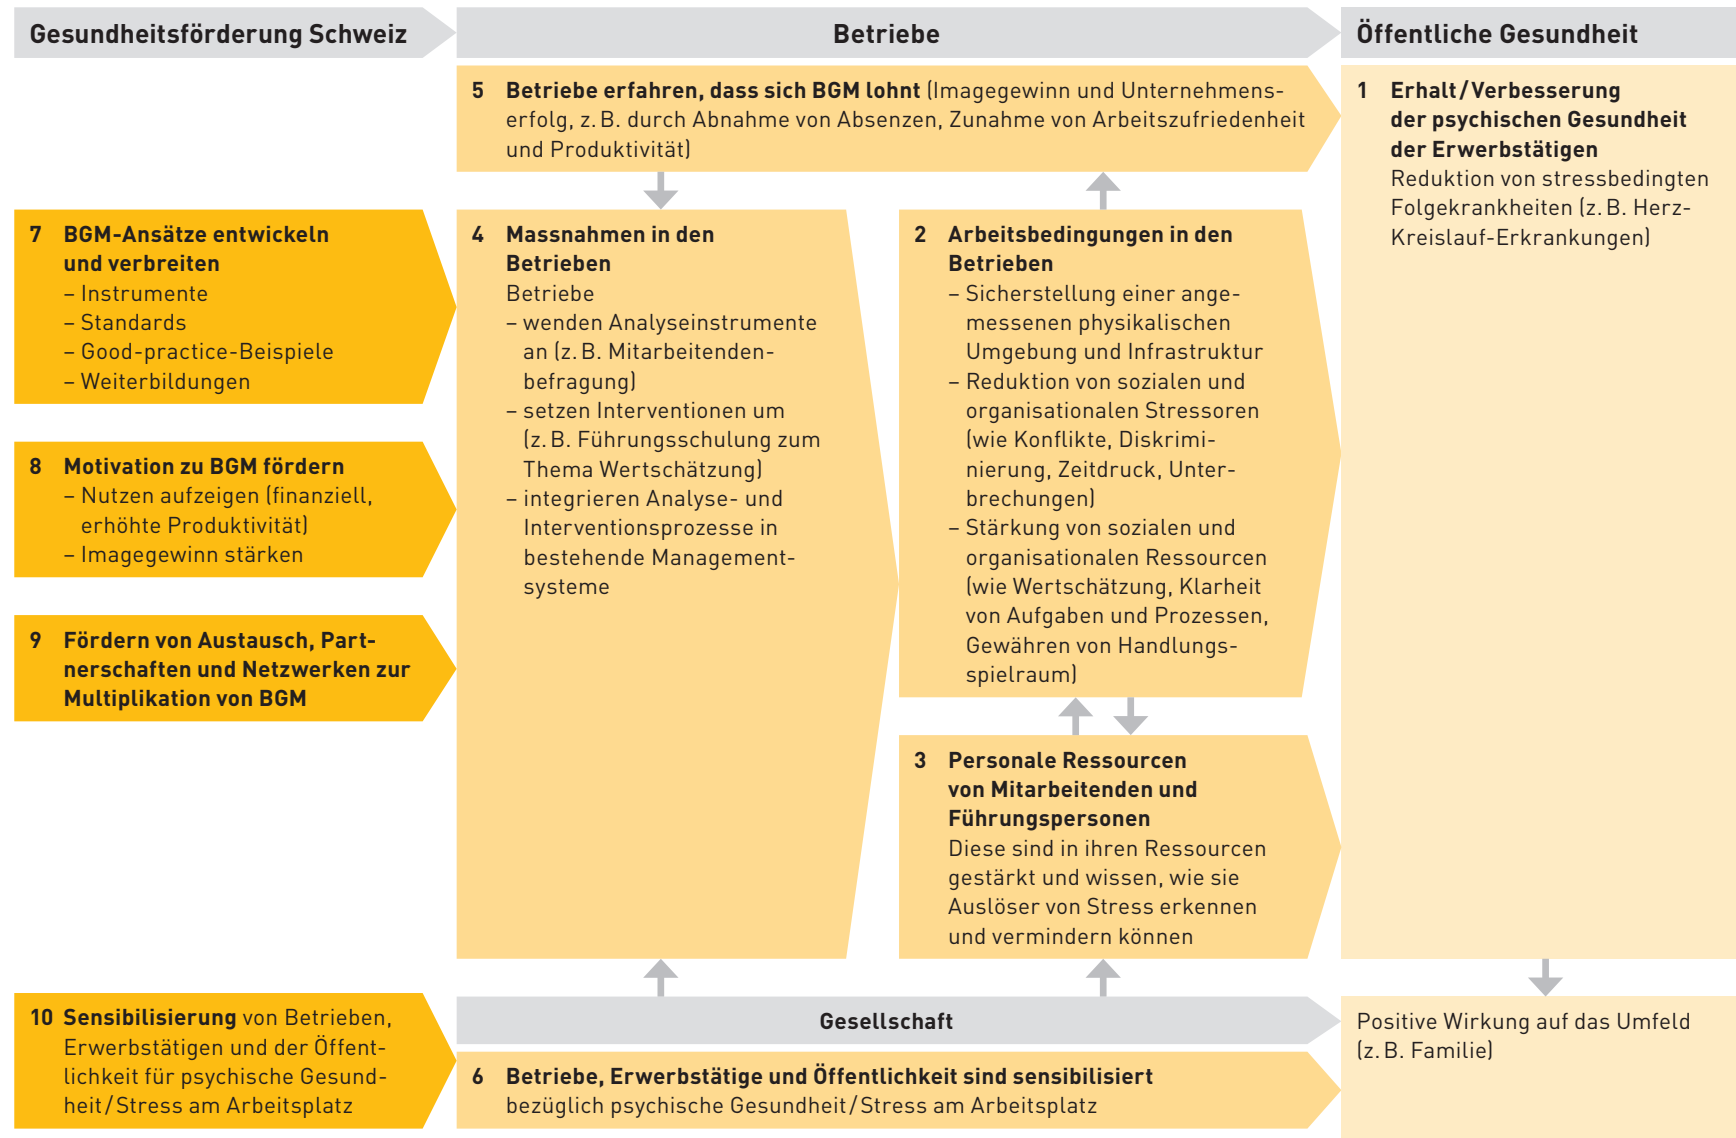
Gesundheitsförderung Schweiz

Betriebe

Öffentliche Gesundheit

5 Betriebe erfahren, dass sich BGM lohnt (Imagegewinn und Unternehmenserfolg, z. B. durch Abnahme von Absenzen, Zunahme von Arbeitszufriedenheit und Produktivität)

1 Erhalt/Verbesserung der psychischen Gesundheit der Erwerbstätigen
Reduktion von stressbedingten Folgekrankheiten (z. B. Herz-Kreislauf-Erkrankungen)

7 BGM-Ansätze entwickeln und verbreiten
– Instrumente
– Standards
– Good-practice-Beispiele
– Weiterbildungen

8 Motivation zu BGM fördern
– Nutzen aufzeigen (finanziell, erhöhte Produktivität)
– Imagegewinn stärken

9 Fördern von Austausch, Partnerschaften und Netzwerken zur Multiplikation von BGM

4 Massnahmen in den Betrieben
Betriebe
– wenden Analyseinstrumente an (z. B. Mitarbeitendenbefragung)
– setzen Interventionen um (z. B. Führungsschulung zum Thema Wertschätzung)
– integrieren Analyse- und Interventionsprozesse in bestehende Managementsysteme

2 Arbeitsbedingungen in den Betrieben
– Sicherstellung einer angemessenen physikalischen Umgebung und Infrastruktur
– Reduktion von sozialen und organisationalen Stressoren (wie Konflikte, Diskriminierung, Zeitdruck, Unterbrechungen)
– Stärkung von sozialen und organisationalen Ressourcen (wie Wertschätzung, Klarheit von Aufgaben und Prozessen, Gewähren von Handlungsspielraum)

3 Personale Ressourcen von Mitarbeitenden und Führungspersonen
Diese sind in ihren Ressourcen gestärkt und wissen, wie sie Auslöser von Stress erkennen und vermindern können

10 Sensibilisierung von Betrieben, Erwerbstätigen und der Öffentlichkeit für psychische Gesundheit/Stress am Arbeitsplatz

Gesellschaft

6 Betriebe, Erwerbstätige und Öffentlichkeit sind sensibilisiert bezüglich psychische Gesundheit/Stress am Arbeitsplatz

Positive Wirkung auf das Umfeld (z. B. Familie)